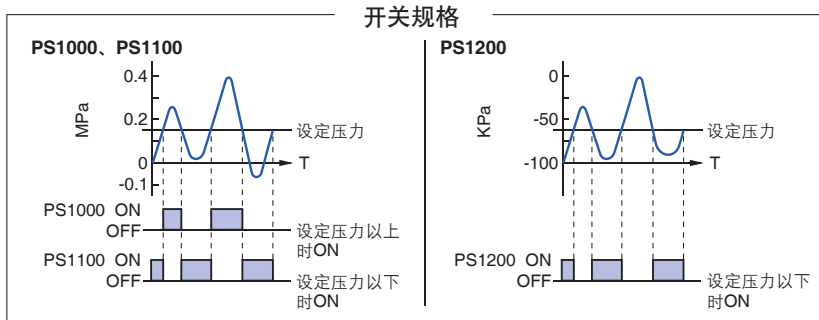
开关规格

PS1000、PS1100

MPa

0.4

0.2

0

-0.1

设定压力

T

PS1000 ON

OFF

设定压力以上时ON

PS1100 ON

OFF

设定压力以下时ON

PS1200

KPa

0

-50

-100

设定压力

T

PS1200 ON

OFF

设定压力以下时ON